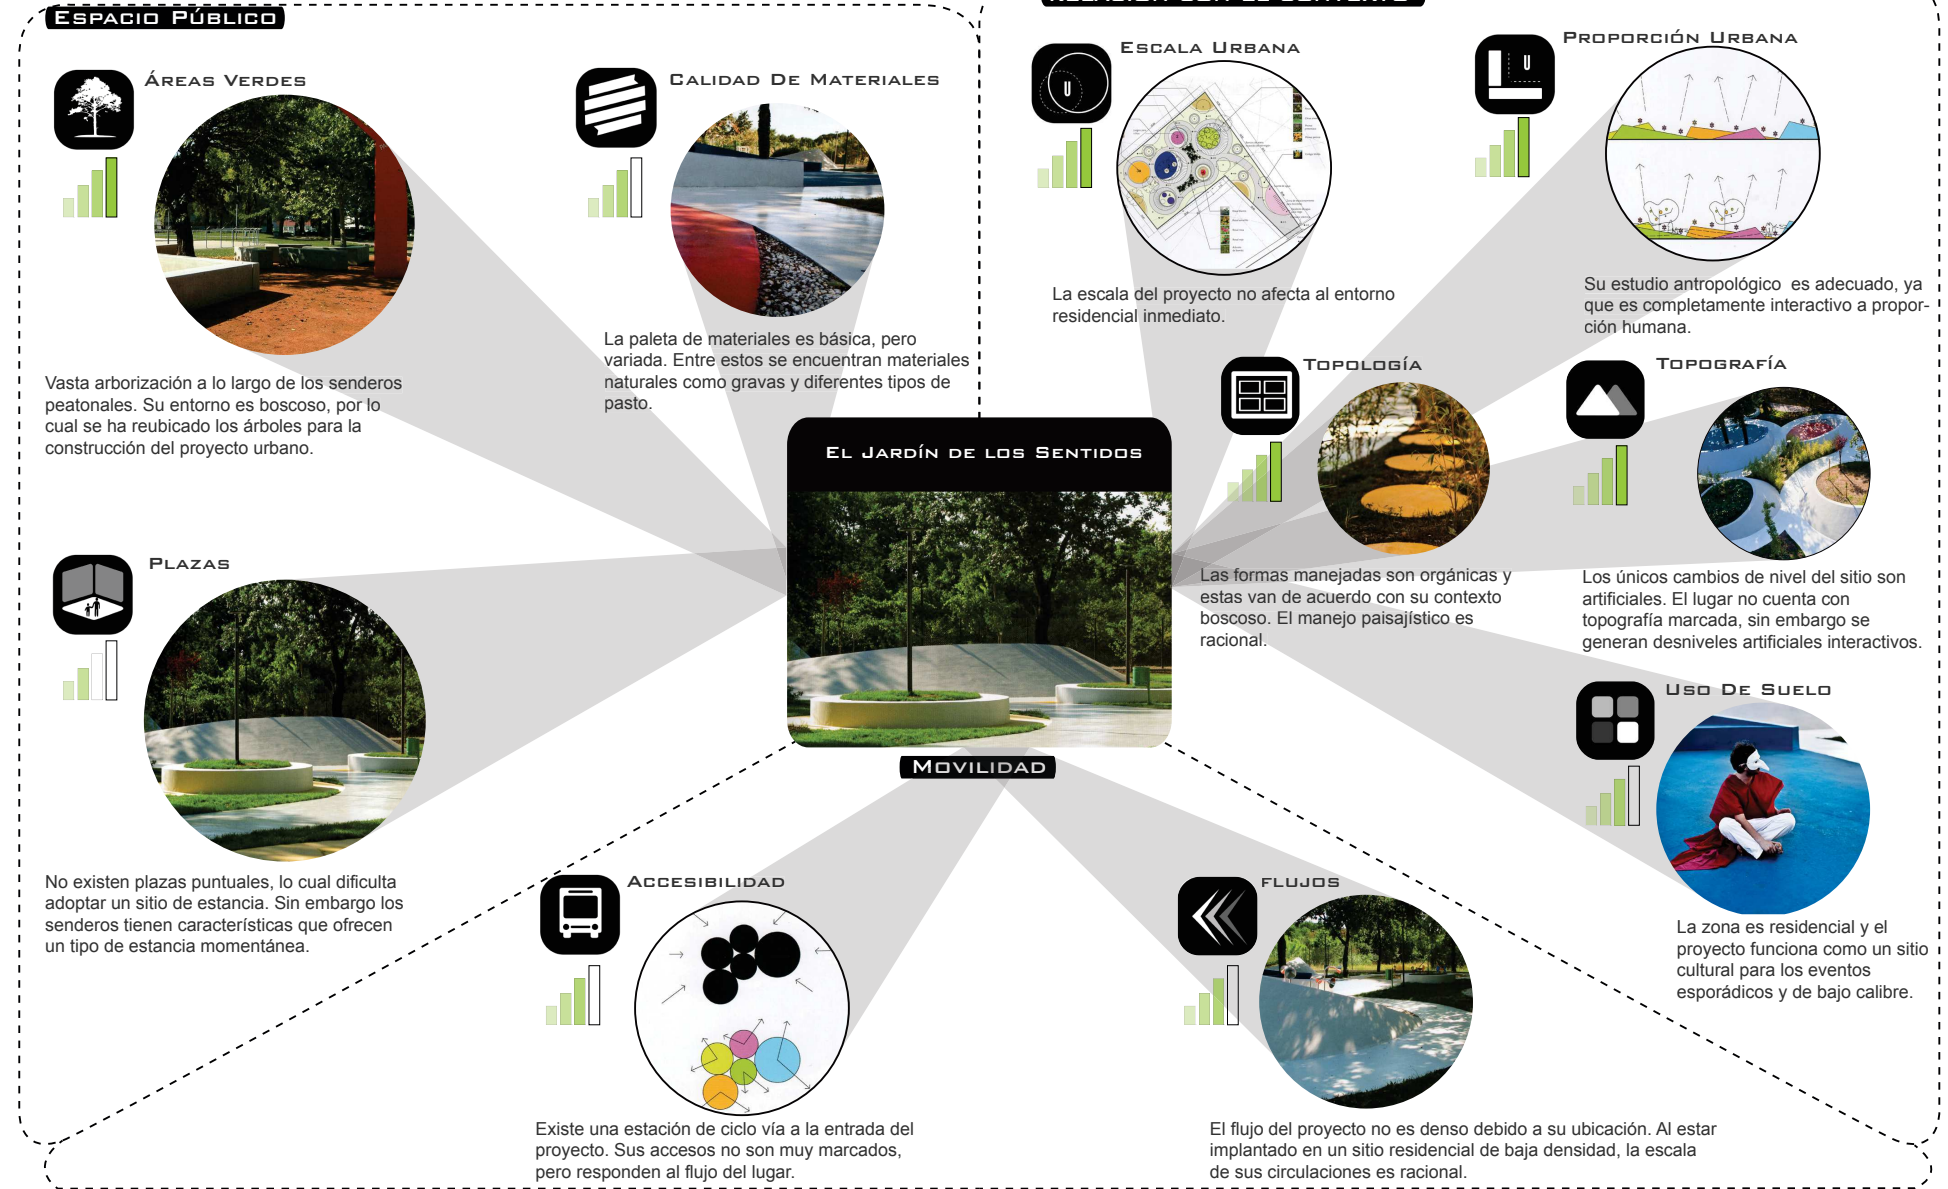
Espacio Público

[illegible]

Áreas Verdes

Vasta arborización a lo largo de los senderos peatonales. Su entorno es boscoso, por lo cual se ha reubicado los árboles para la construcción del proyecto urbano.

Calidad De Materiales

La paleta de materiales es básica, pero variada. Entre estos se encuentran materiales naturales como gravas y diferentes tipos de pasto.

Escala Urbana

La escala del proyecto no afecta al entorno residencial inmediato.

Proporción Urbana

Su estudio antropológico es adecuado, ya que es completamente interactivo a proporción humana.

El Jardín de los Sentidos

Topología

Las formas manejadas son orgánicas y estas van de acuerdo con su contexto boscoso. El manejo paisajístico es racional.

Topografía

Los únicos cambios de nivel del sitio son artificiales. El lugar no cuenta con topografía marcada, sin embargo se generan desniveles artificiales interactivos.

Plazas

No existen plazas puntuales, lo cual dificulta adoptar un sitio de estancia. Sin embargo los senderos tienen características que ofrecen un tipo de estancia momentánea.

Movilidad

Uso De Suelo

La zona es residencial y el proyecto funciona como un sitio cultural para los eventos esporádicos y de bajo calibre.

Accesibilidad

Existe una estación de ciclo vía a la entrada del proyecto. Sus accesos no son muy marcados, pero responden al flujo del lugar.

Flujos

El flujo del proyecto no es denso debido a su ubicación. Al estar implantado en un sitio residencial de baja densidad, la escala de sus circulaciones es racional.